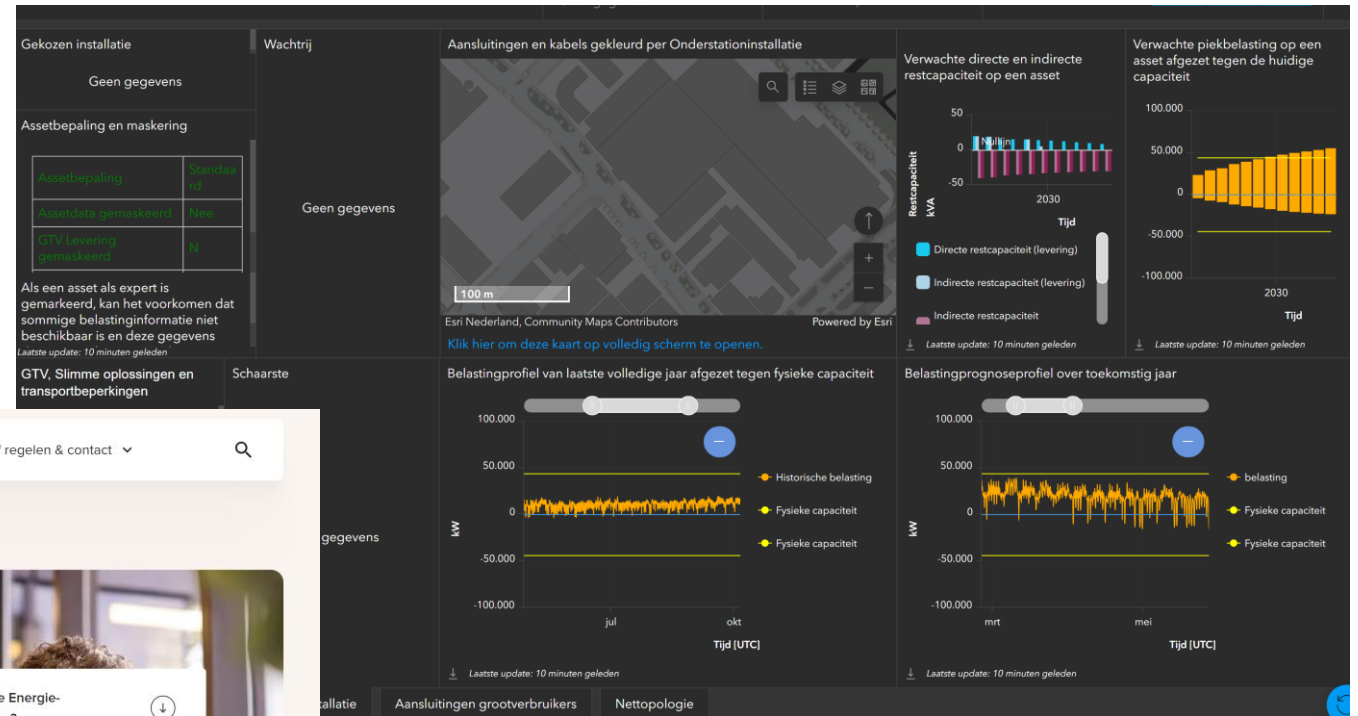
Gekozen installatie

Geen gegevens

Assetbepaling en maskering

| Assetbepaling | Standaard |
|---|---|
| Assetdata gemaskeerd | Nee |
| GTV Levering gemaskeerd | N |

Als een asset als expert is gemarkeerd, kan het voorkomen dat sommige belastinginformatie niet beschikbaar is en deze gegevens

Laatste update: 10 minuten geleden

Wachtrij

Geen gegevens

Aansluitingen en kabels gekleurd per Onderstationinstallatie

100 m

Esri Nederland, Community Maps Contributors

Powered by Esri

Klik hier om deze kaart op volledig scherm te openen.

Verwachte directe en indirecte restcapaciteit op een asset

50

0

-50

Nullijn

Restcapaciteit kVA

2030

Tijd

Directe restcapaciteit (levering)

Indirecte restcapaciteit (levering)

Indirecte restcapaciteit

Laatste update: 10 minuten geleden

Verwachte piekbelasting op een asset afgezet tegen de huidige capaciteit

100.000

50.000

0

-50.000

-100.000

2030

Tijd

Laatste update: 10 minuten geleden

GTV, Slimme oplossingen en transportbeperkingen

Schaarste

gegevens

Belastingprofiel van laatste volledige jaar afgezet tegen fysieke capaciteit

100.000

50.000

0

-50.000

-100.000

kW

jul

okt

Tijd [UTC]

Historische belasting

Fysieke capaciteit

Fysieke capaciteit

Laatste update: 10 minuten geleden

Belastingprognoseprofiel over toekomstig jaar

100.000

50.000

0

-50.000

-100.000

kW

mrt

mei

Tijd [UTC]

belasting

Fysieke capaciteit

Fysieke capaciteit

Laatste update: 10 minuten geleden

regelen & contact

e Energie-

tallatie

Aansluitingen grootverbruikers

Nettopologie